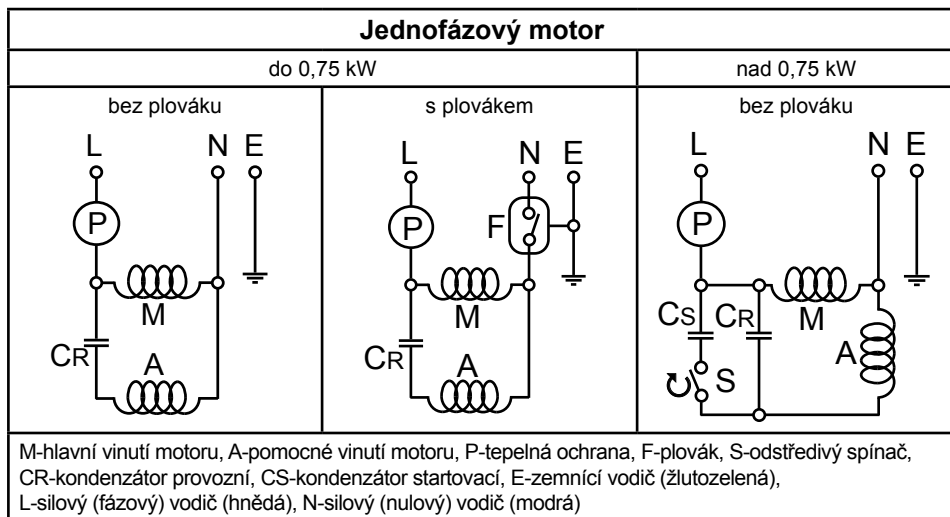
| Jednofázový motor | | |
|---|---|---|
| do 0,75 kW | | nad 0,75 kW |
| bez plováku | s plovákem | bez plováku |
| L N E P M CR A | L N E P F M CR A | L N E P CS CR M A S |

M-hlavní vinutí motoru, A-pomocné vinutí motoru, P-tepelná ochrana, F-plovák, S-odstředivý spínač, CR-kondenzátor provozní, CS-kondenzátor startovací, E-zemnící vodič (žlutozelená), L-silový (fázový) vodič (hnědá), N-silový (nulový) vodič (modrá)